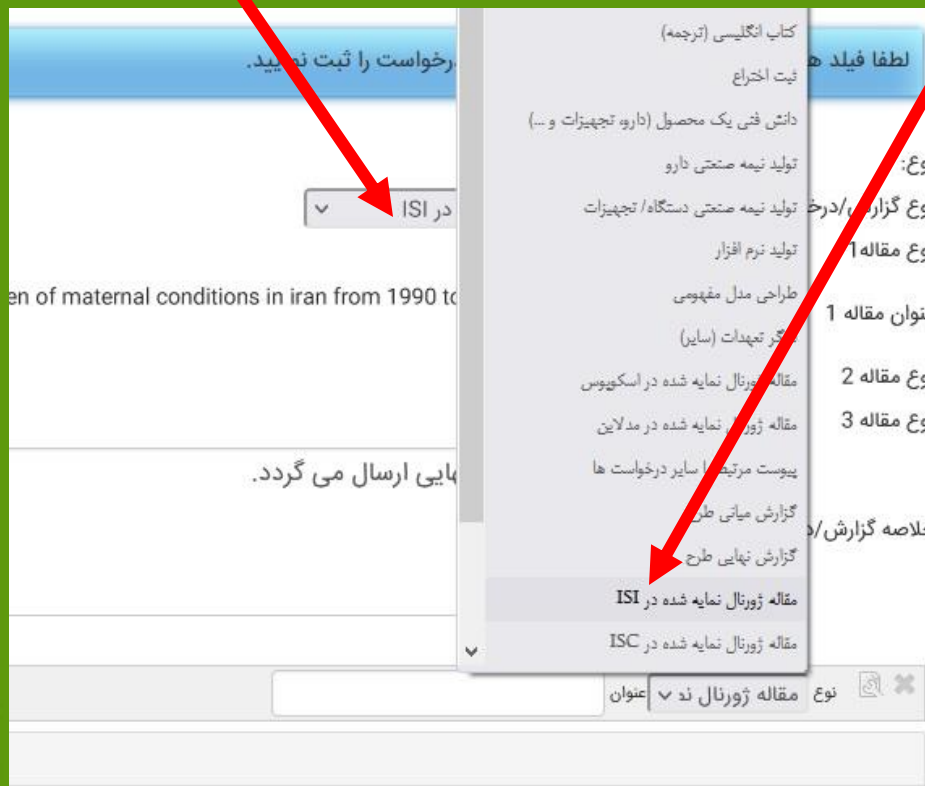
لطفا فیلد ه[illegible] درخواست را ثبت ن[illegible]ید.

کتاب انگلیسی (ترجمه)
ثبت اختراع
دانش فنی یک محصول (دارو، تجهیزات و ...)
تولید نیمه صنعتی دارو
تولید نیمه صنعتی دستگاه/ تجهیزات
تولید نرم افزار
طراحی مدل مفهومی
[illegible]گر تعهدات (سایر)
مقاله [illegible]ورنال نمایه شده در اسکوپوس
مقاله ژور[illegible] نمایه شده در مدلاین
پیوست مرتب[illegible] سایر درخواست ها
گزارش میانی ط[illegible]
گزارش نهایی طرح
مقاله ژورنال نمایه شده در ISI
مقاله ژورنال نمایه شده در ISC

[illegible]وع:
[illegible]وع گزار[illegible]/درخ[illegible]
در ISI
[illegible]وع مقاله1
en of maternal conditions in iran from 1990 to
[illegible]نوان مقاله 1
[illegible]وع مقاله 2
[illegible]وع مقاله 3
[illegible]هایی ارسال می گردد.
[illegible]لاصه گزارش/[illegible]

نوع مقاله ژورنال ند عنوان